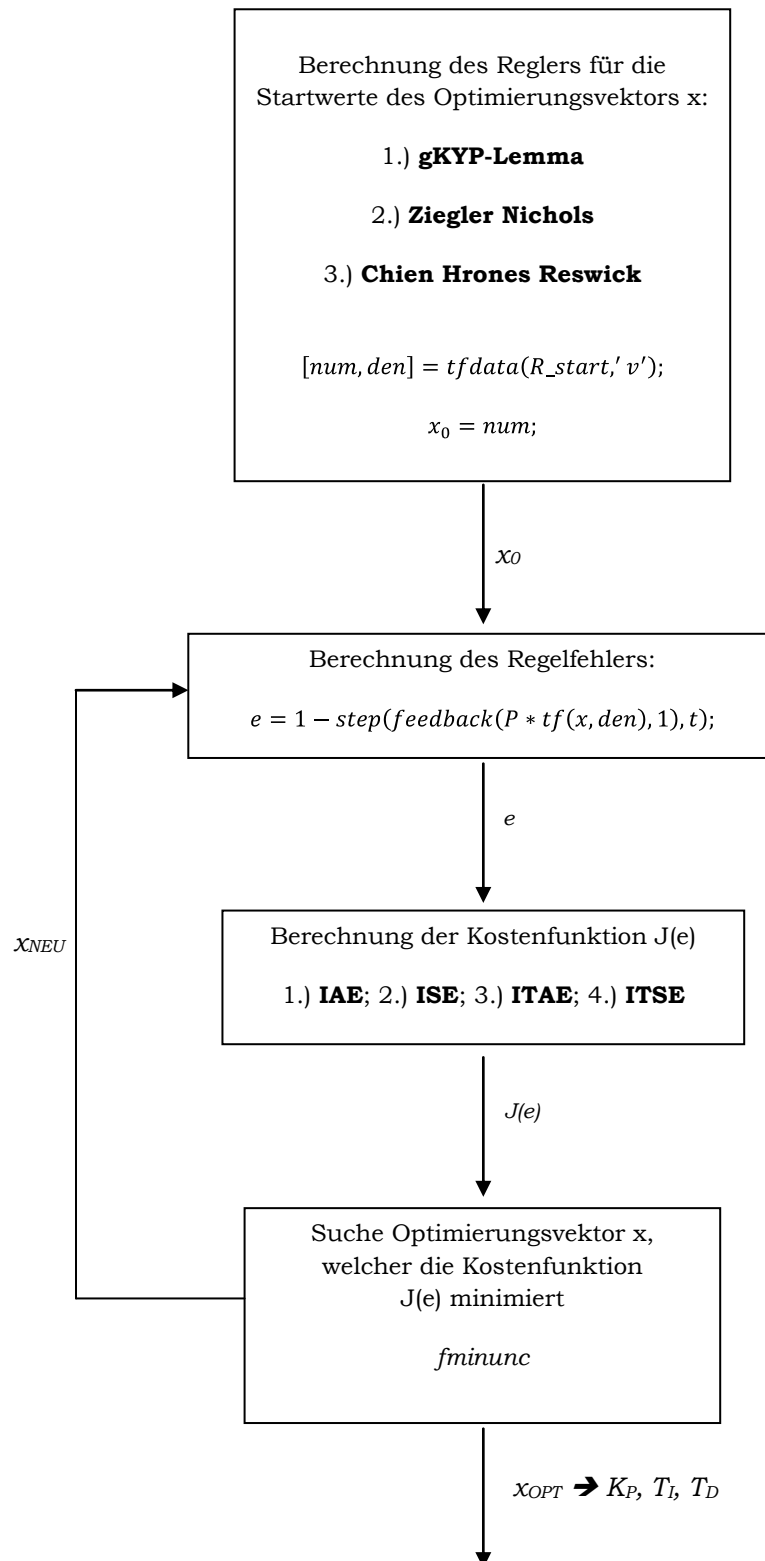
Berechnung des Reglers für die Startwerte des Optimierungsvektors x:

1.) **gKYP-Lemma**

2.) **Ziegler Nichols**

3.) **Chien Hrones Reswick**

$[num, den] = tfdata(R\_start,' v');$

$x_0 = num;$

$x_0$

Berechnung des Regelfehlers:

$e = 1 - step(feedback(P * tf(x, den), 1), t);$

$e$

$x_{NEU}$

Berechnung der Kostenfunktion J(e)

1.) **IAE**; 2.) **ISE**; 3.) **ITAE**; 4.) **ITSE**

J(e)

Suche Optimierungsvektor x, welcher die Kostenfunktion J(e) minimiert

fminunc

$x_{OPT}$ ➔ $K_P$, $T_I$, $T_D$